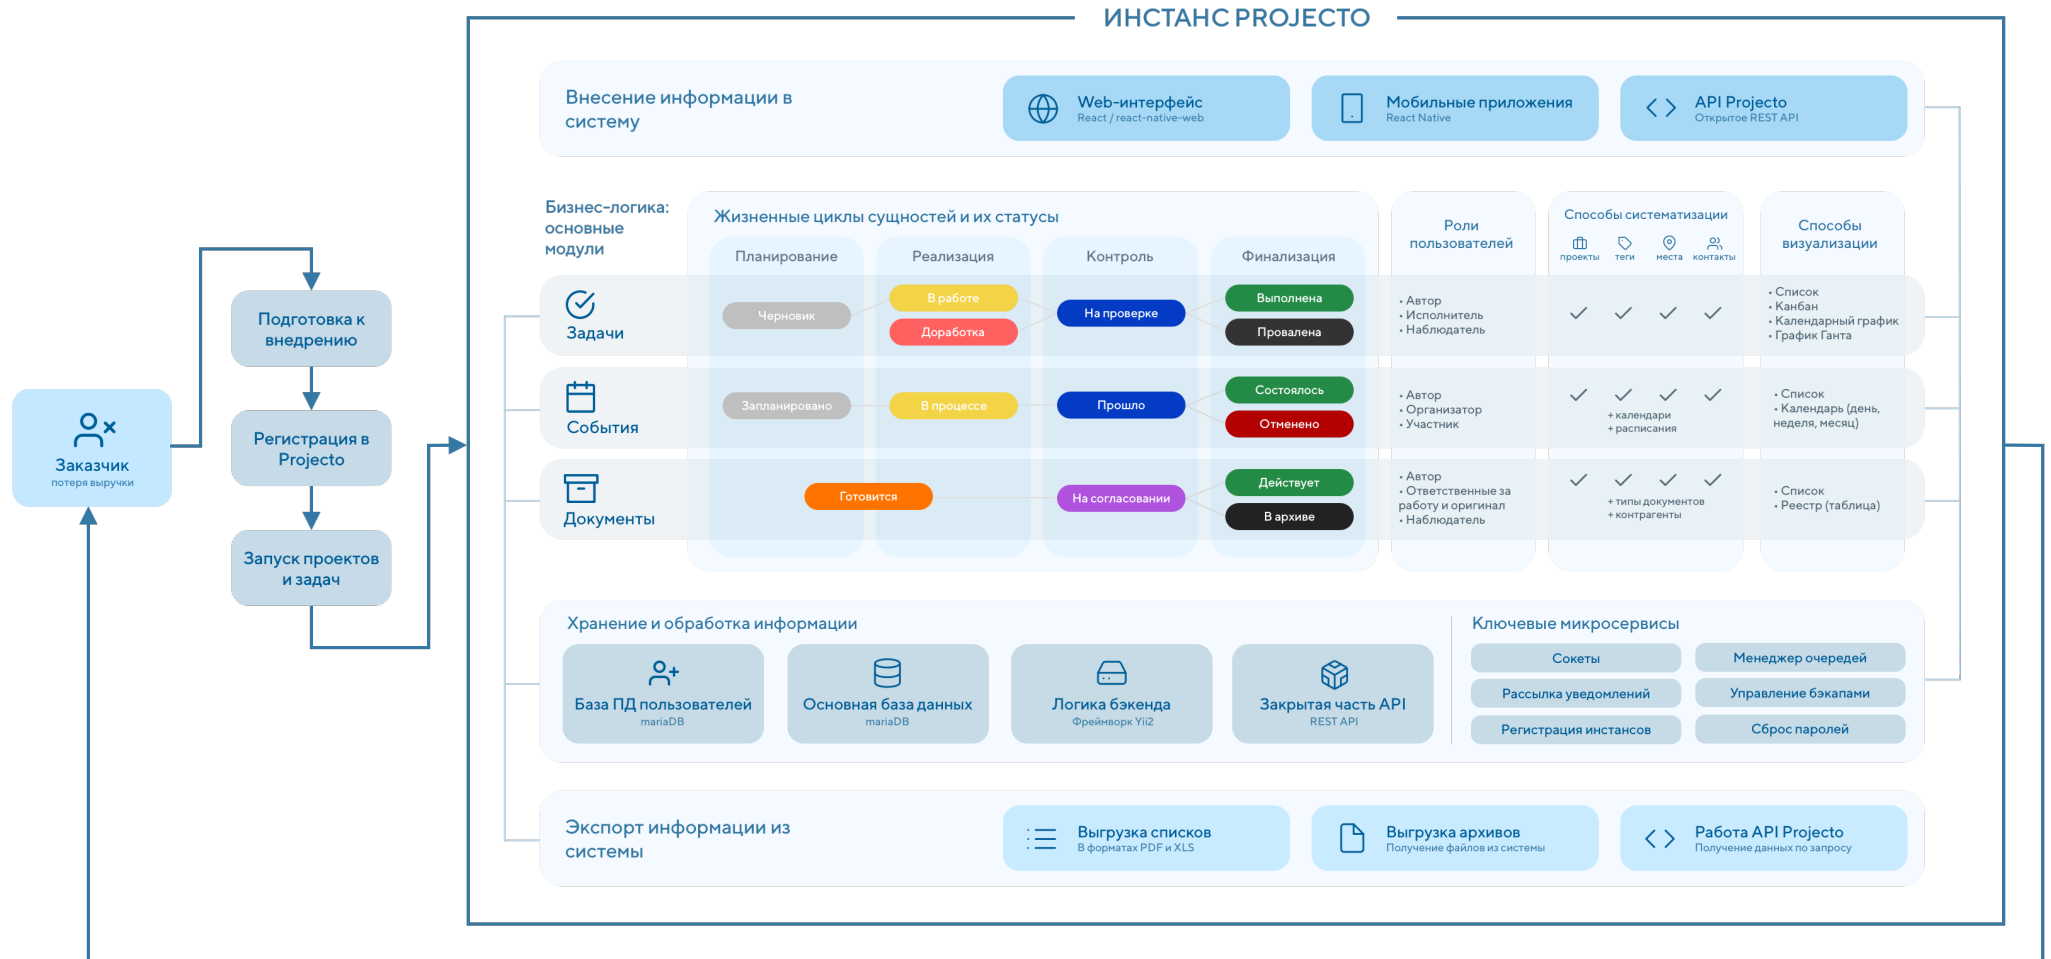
ИНСТАНС PROJECTO

Заказчик
потеря выручки

Подготовка к внедрению

Регистрация в Projecto

Запуск проектов и задач

Внесение информации в систему

Web-интерфейс
React / react-native-web

Мобильные приложения
React Native

API Projecto
Открытое REST API

Бизнес-логика: основные модули

Жизненные циклы сущностей и их статусы

Планирование

Реализация

Контроль

Финализация

Роли пользователей

Способы систематизации
проекты теги места контакты

Способы визуализации

Задачи

Черновик

В работе

Доработка

На проверке

Выполнена

Провалена

• Автор
• Исполнитель
• Наблюдатель

✓ ✓ ✓ ✓

• Список
• Канбан
• Календарный график
• График Ганта

События

Запланировано

В процессе

Прошло

Состоялось

Отменено

• Автор
• Организатор
• Участник

✓ ✓ ✓ ✓
+ календари
+ расписания

• Список
• Календарь (день, неделя, месяц)

Документы

Готовится

На согласовании

Действует

В архиве

• Автор
• Ответственные за работу и оригинал
• Наблюдатель

✓ ✓ ✓ ✓
+ типы документов
+ контрагенты

• Список
• Реестр (таблица)

Хранение и обработка информации

База ПД пользователей
mariaDB

Основная база данных
mariaDB

Логика бэкенда
Фреймворк Yii2

Закрытая часть API
REST API

Ключевые микросервисы

Сокеты

Менеджер очередей

Рассылка уведомлений

Управление бэкапами

Регистрация инстансов

Сброс паролей

Экспорт информации из системы

Выгрузка списков
В форматах PDF и XLS

Выгрузка архивов
Получение файлов из системы

Работа API Projecto
Получение данных по запросу